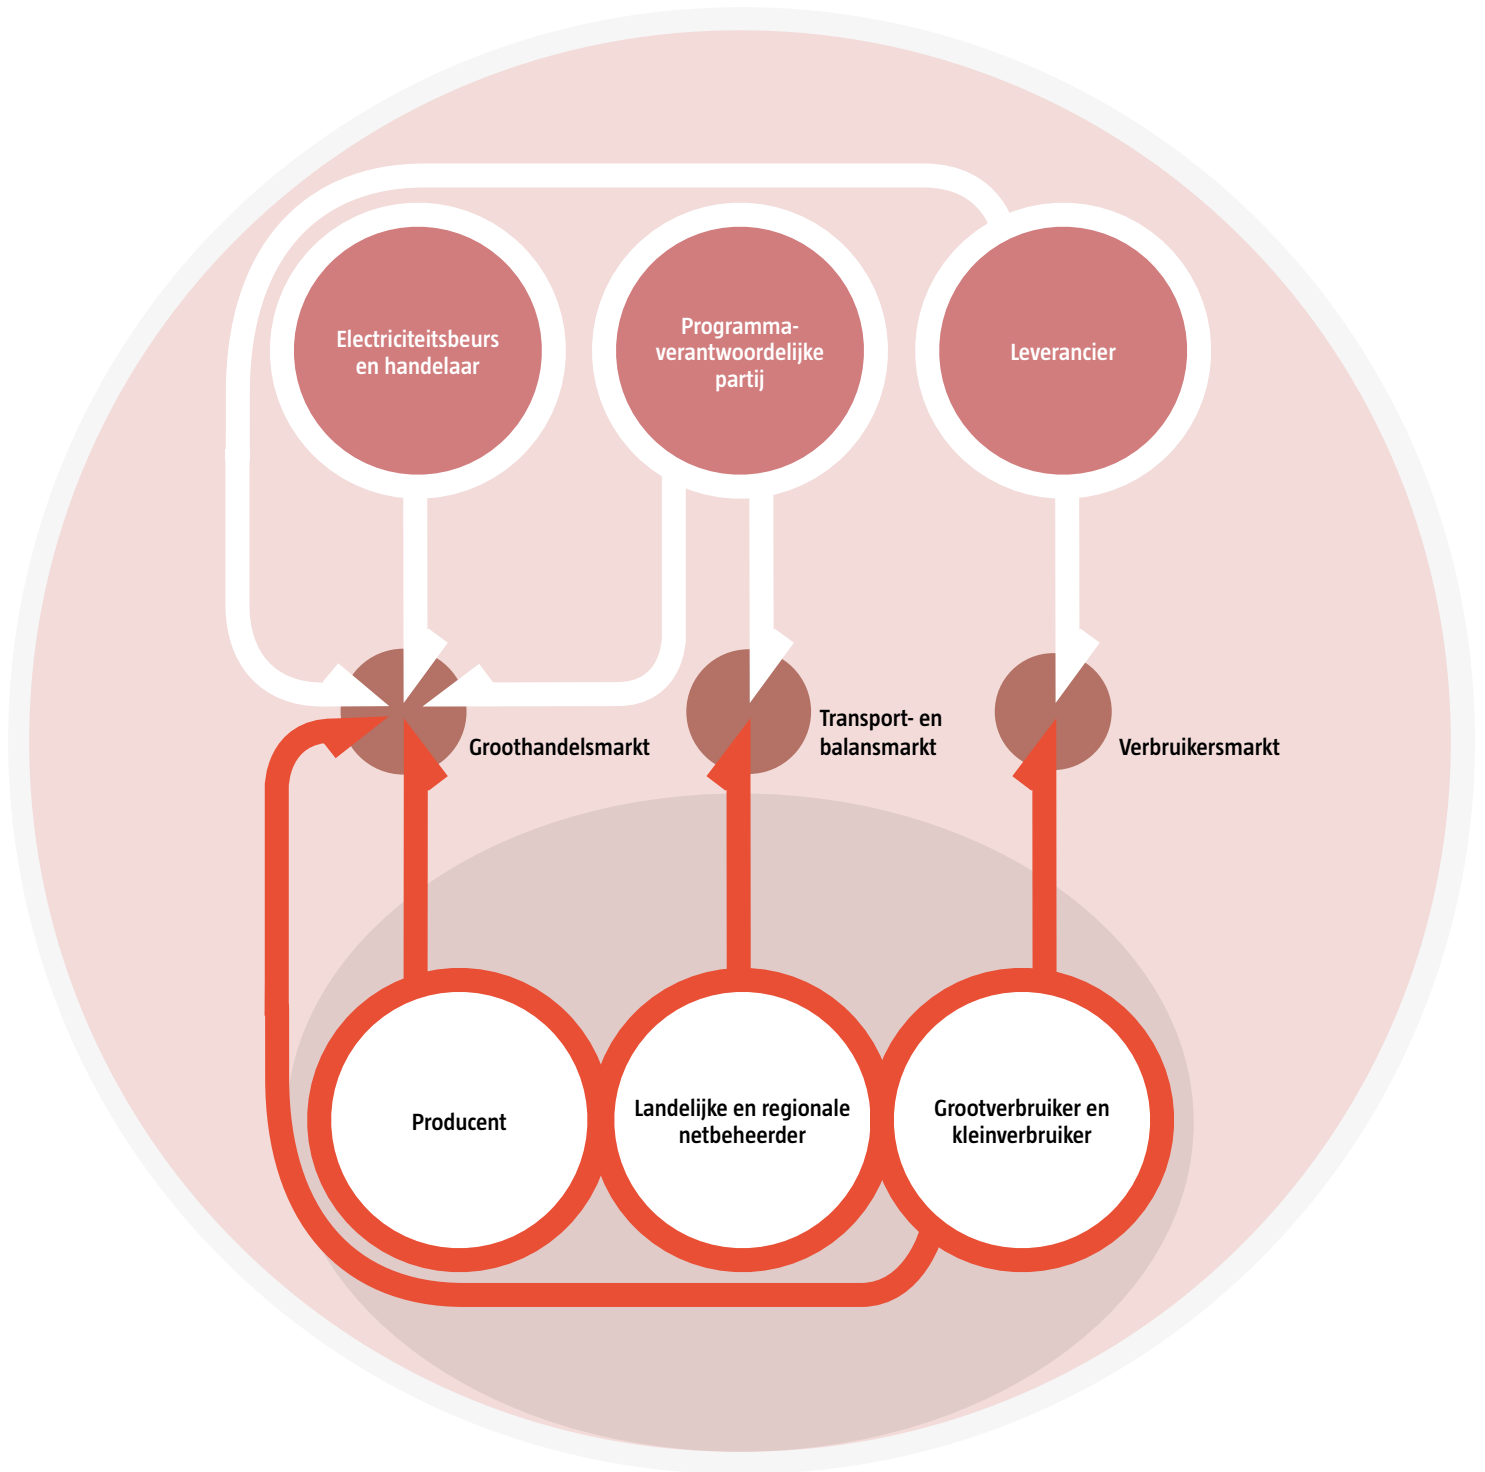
Electriciteitsbeurs en handelaar

Programma-verantwoordelijke partij

Leverancier

Groothandelsmarkt

Transport- en balansmarkt

Verbruikersmarkt

Producent

Landelijke en regionale netbeheerder

Grootverbruiker en kleinverbruiker